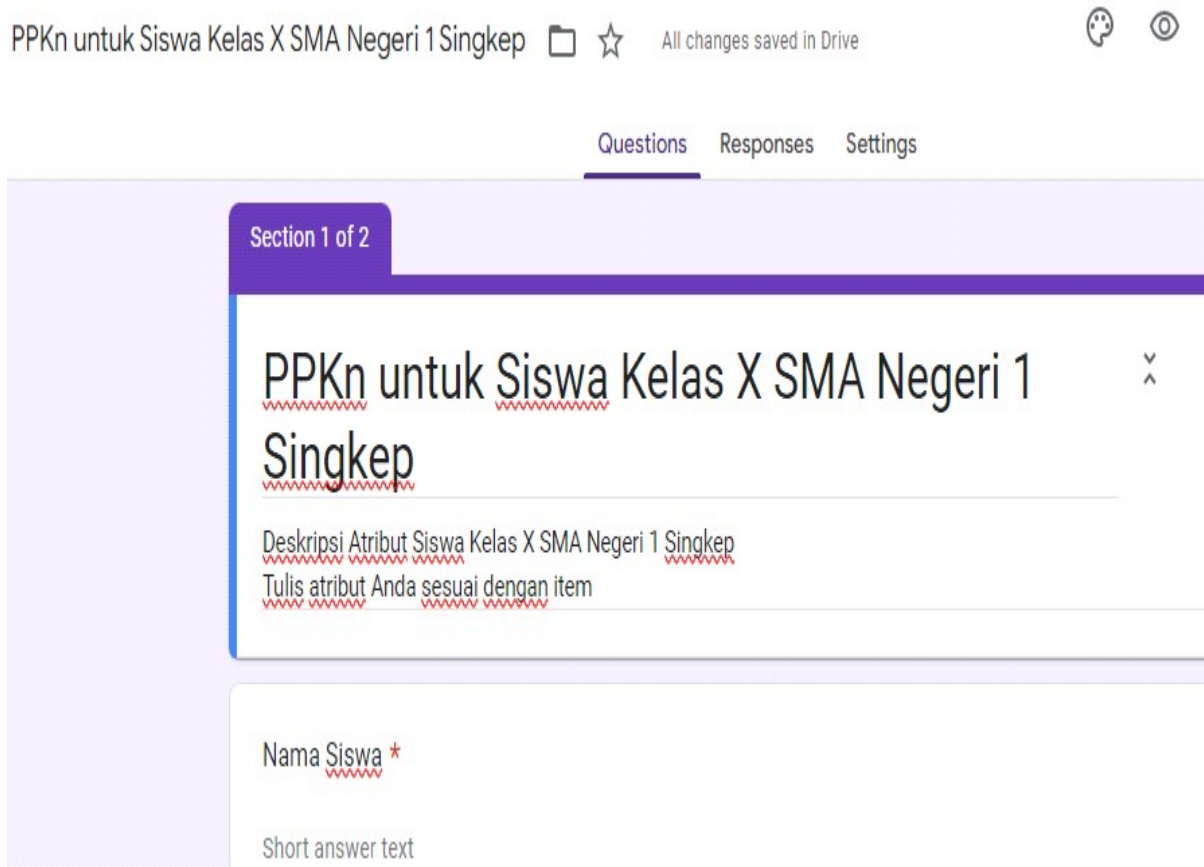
PPKn untuk Siswa Kelas X SMA Negeri 1 Singkep

All changes saved in Drive

Questions Responses Settings

Section 1 of 2

PPKn untuk Siswa Kelas X SMA Negeri 1 Singkep

Deskripsi Atribut Siswa Kelas X SMA Negeri 1 Singkep
Tulis atribut Anda sesuai dengan item

Nama Siswa *

Short answer text